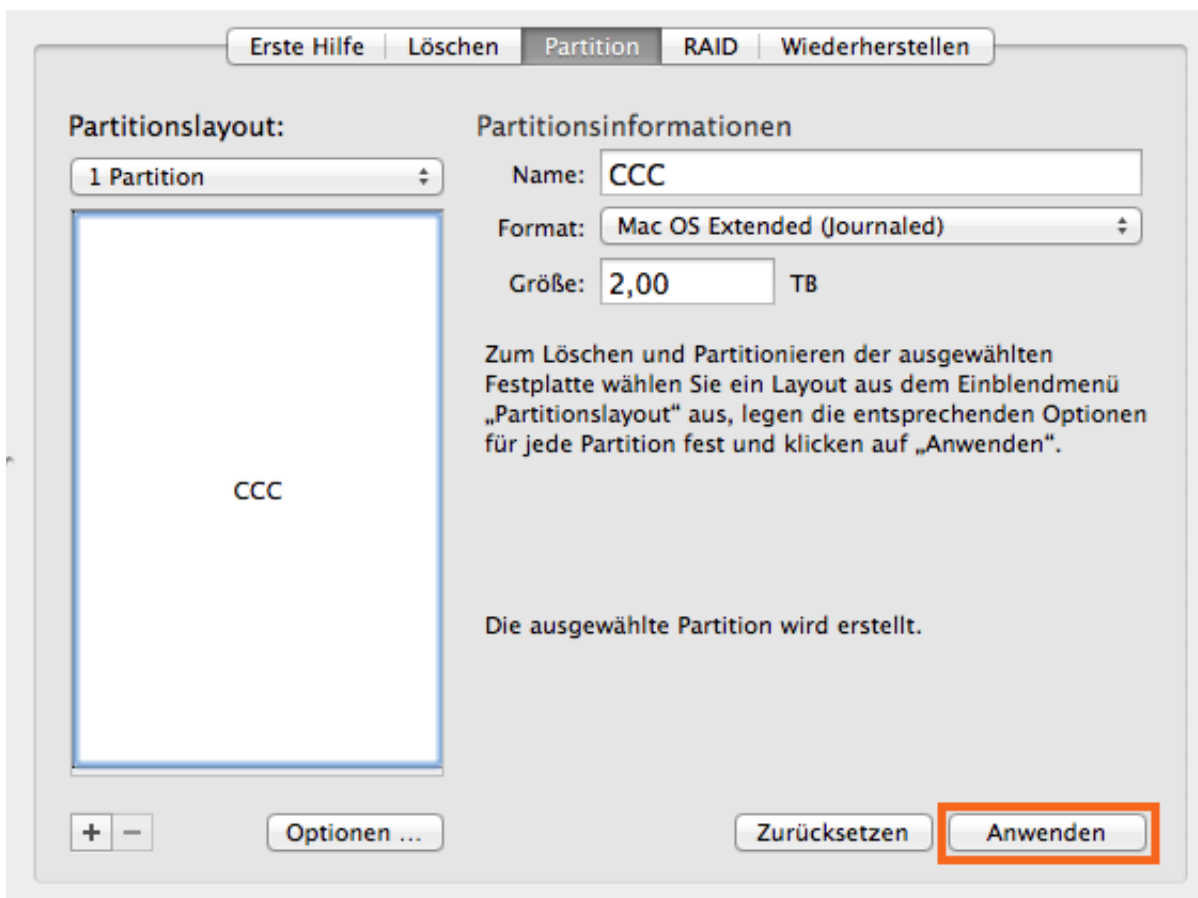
Erste Hilfe | Löschen | Partition | RAID | Wiederherstellen

Partitionslayout:

1 Partition

CCC

Partitionsinformationen

Name: CCC

Format: Mac OS Extended (Journaled)

Größe: 2,00 TB

Zum Löschen und Partitionieren der ausgewählten Festplatte wählen Sie ein Layout aus dem Einblendmenü „Partitionslayout“ aus, legen die entsprechenden Optionen für jede Partition fest und klicken auf „Anwenden“.

Die ausgewählte Partition wird erstellt.

+ −

Optionen …

Zurücksetzen

Anwenden